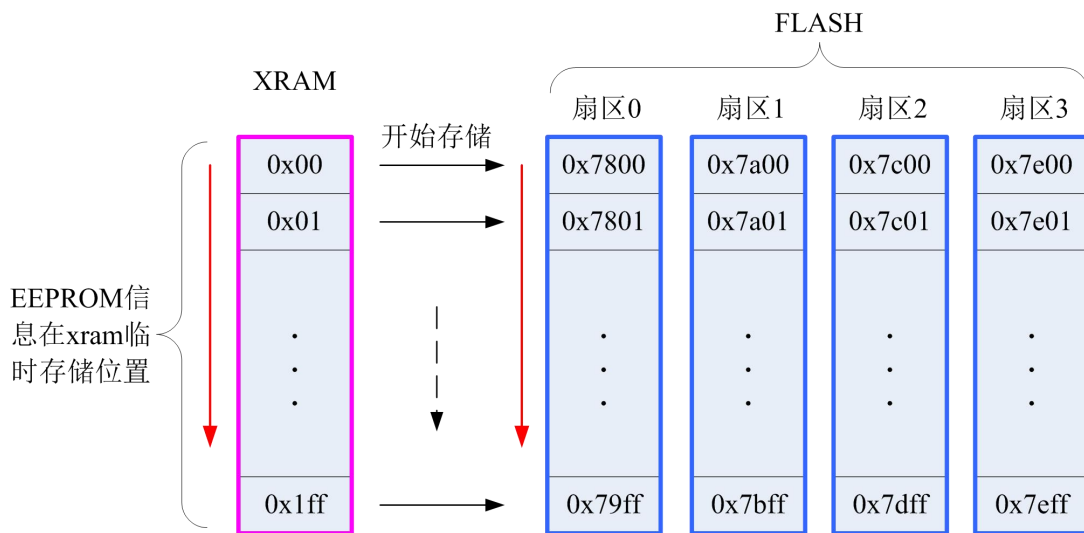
FLASH

XRAM

扇区0 扇区1 扇区2 扇区3

开始存储

EEPROM信息在xram临时存储位置

| XRAM |
|---|
| 0x00 |
| 0x01 |
| ⋮ |
| 0x1ff |

| 扇区0 | 扇区1 | 扇区2 | 扇区3 |
|---|---|---|---|
| 0x7800 | 0x7a00 | 0x7c00 | 0x7e00 |
| 0x7801 | 0x7a01 | 0x7c01 | 0x7e01 |
| ⋮ | ⋮ | ⋮ | ⋮ |
| 0x79ff | 0x7bff | 0x7dff | 0x7eff |